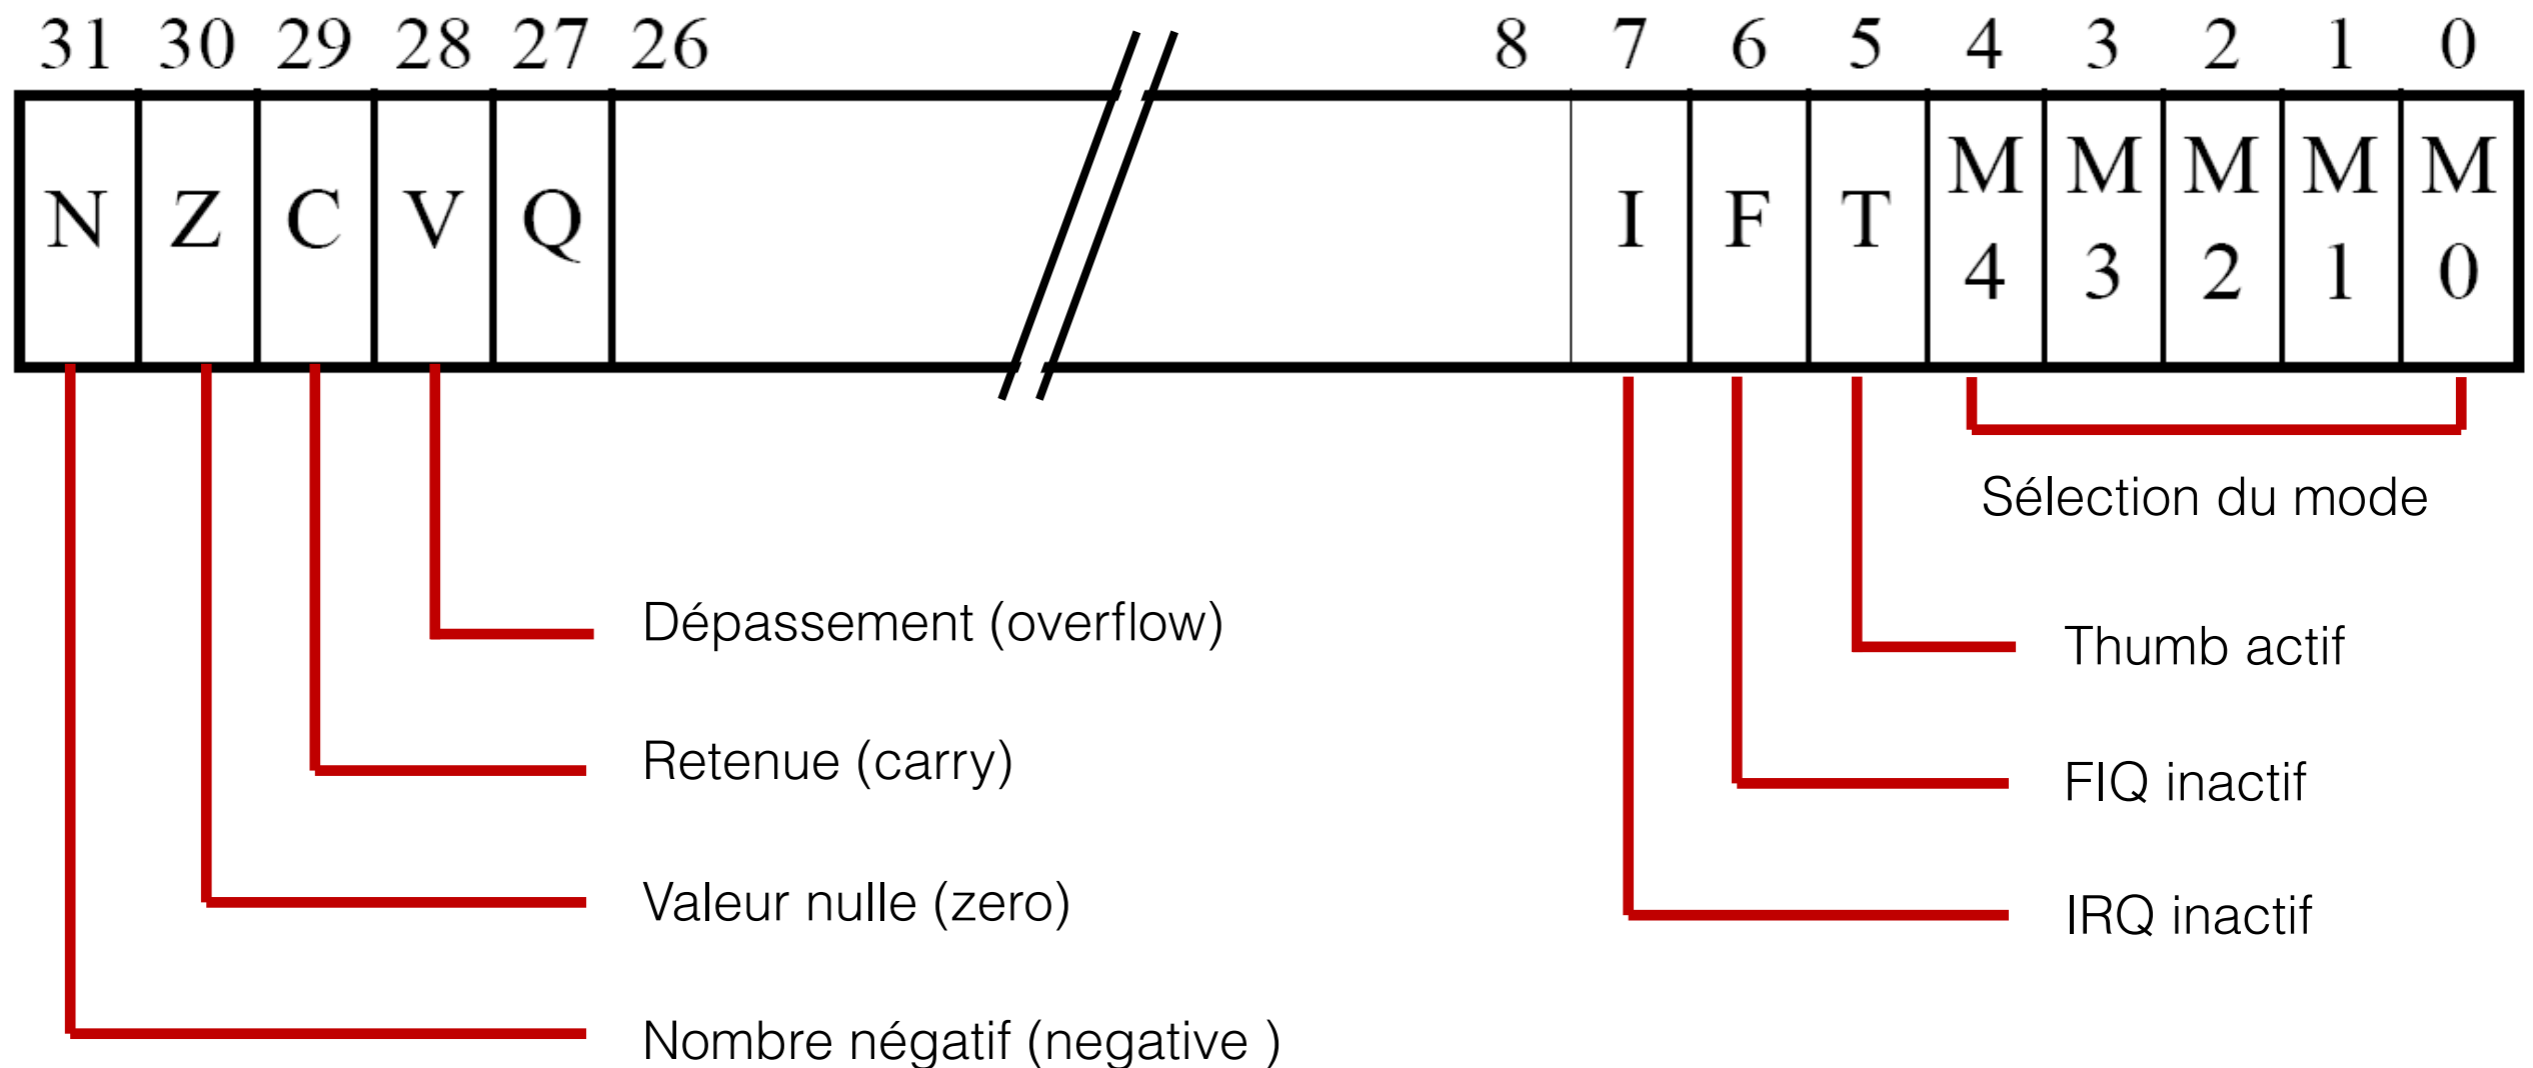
31 30 29 28 27 26 8 7 6 5 4 3 2 1 0

| N | Z | C | V | Q | | I | F | T | M4 | M3 | M2 | M1 | M0 |

Sélection du mode

Dépassement (overflow)

Thumb actif

Retenue (carry)

FIQ inactif

Valeur nulle (zero)

IRQ inactif

Nombre négatif (negative )